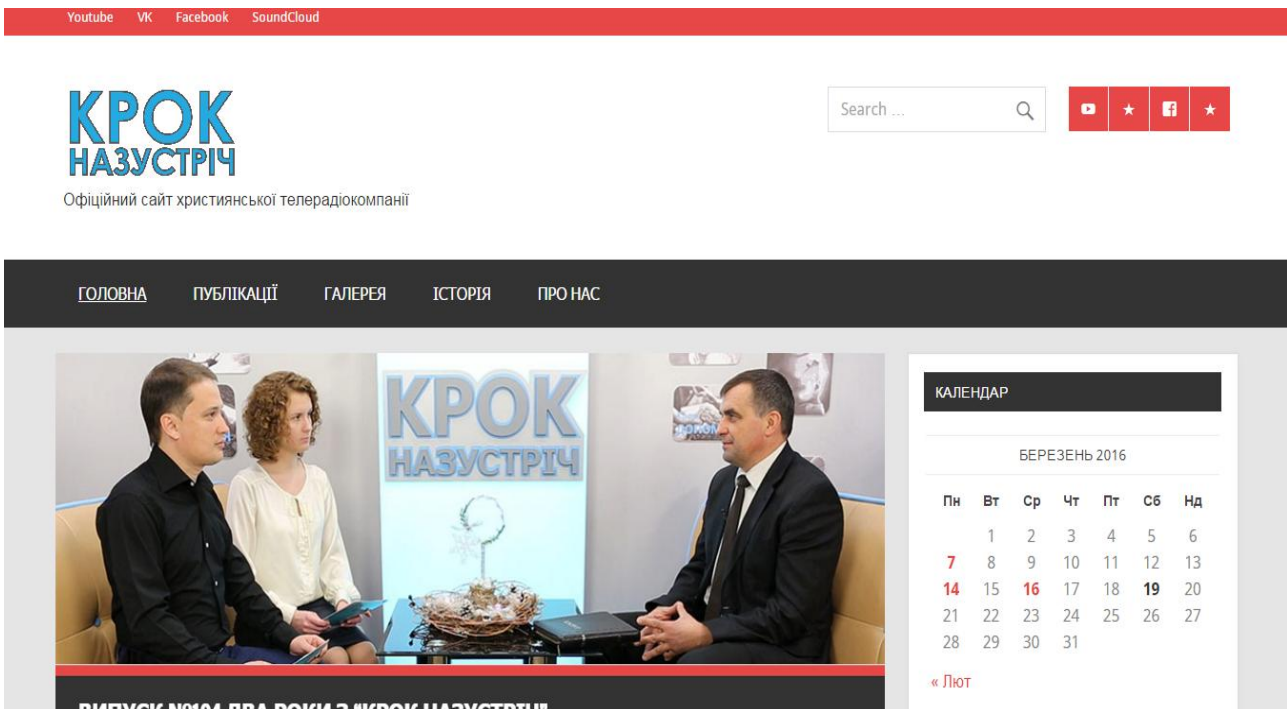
Youtube VK Facebook SoundCloud

КРОК
НАЗУСТРІЧ

Офіційний сайт християнської телерадіокомпанії

Search ...

ГОЛОВНА ПУБЛІКАЦІЇ ГАЛЕРЕЯ ІСТОРІЯ ПРО НАС

КРОК
НАЗУСТРІЧ

КАЛЕНДАР

БЕРЕЗЕНЬ 2016

| Пн | Вт | Ср | Чт | Пт | Сб | Нд |
|---|---|---|---|---|---|---|
| | 1 | 2 | 3 | 4 | 5 | 6 |
| 7 | 8 | 9 | 10 | 11 | 12 | 13 |
| 14 | 15 | 16 | 17 | 18 | 19 | 20 |
| 21 | 22 | 23 | 24 | 25 | 26 | 27 |
| 28 | 29 | 30 | 31 | | | |

« Лют

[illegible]